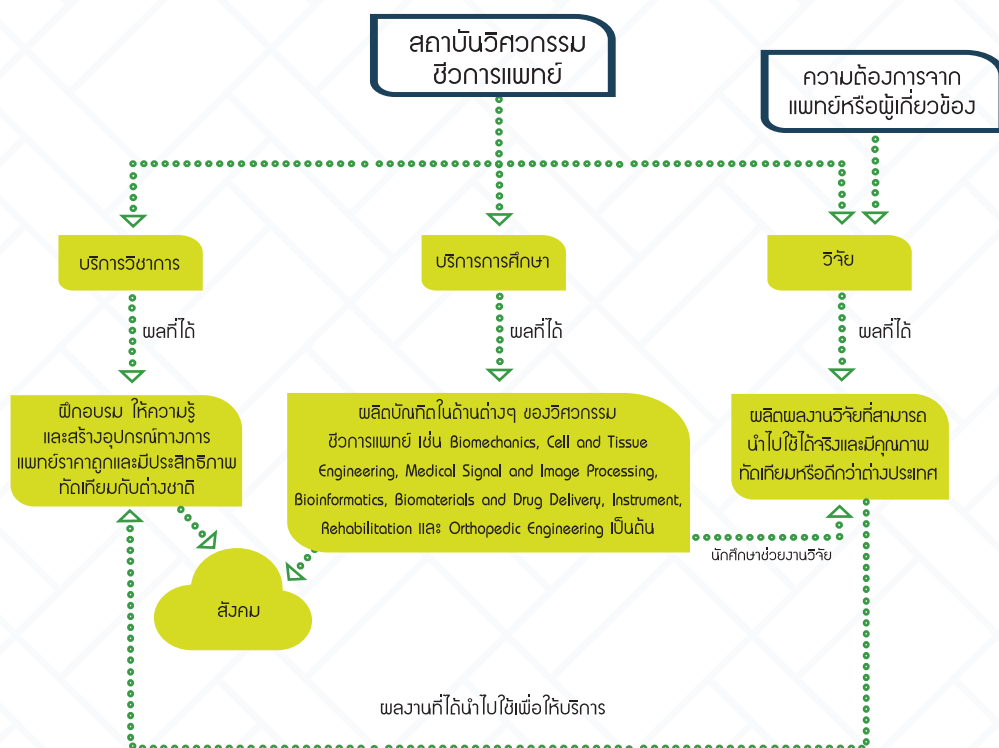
สถาบันวิศวกรรม ชีวการแพทย์

ความต้องการจาก แพทย์หรือผู้เกี่ยวข้อง

บริการวิชาการ

บริการการศึกษา

วิจัย

ผลที่ได้

ผลที่ได้

ผลที่ได้

ฝึกอบรม ให้ความรู้ และสร้างอุปกรณ์ทางการแพทย์ราคาถูกและมีประสิทธิภาพทัดเทียมกับต่างชาติ

ผลิตบัณฑิตในด้านต่างๆ ของวิศวกรรมชีวการแพทย์ เช่น Biomechanics, Cell and Tissue Engineering, Medical Signal and Image Processing, Bioinformatics, Biomaterials and Drug Delivery, Instrument, Rehabilitation และ Orthopedic Engineering เป็นต้น

ผลิตผลงานวิจัยที่สามารถนำไปใช้ได้จริงและมีคุณภาพทัดเทียมหรือดีกว่าต่างประเทศ

นักศึกษาช่วยงานวิจัย

สังคม

ผลงานที่ได้นำไปใช้เพื่อให้บริการ